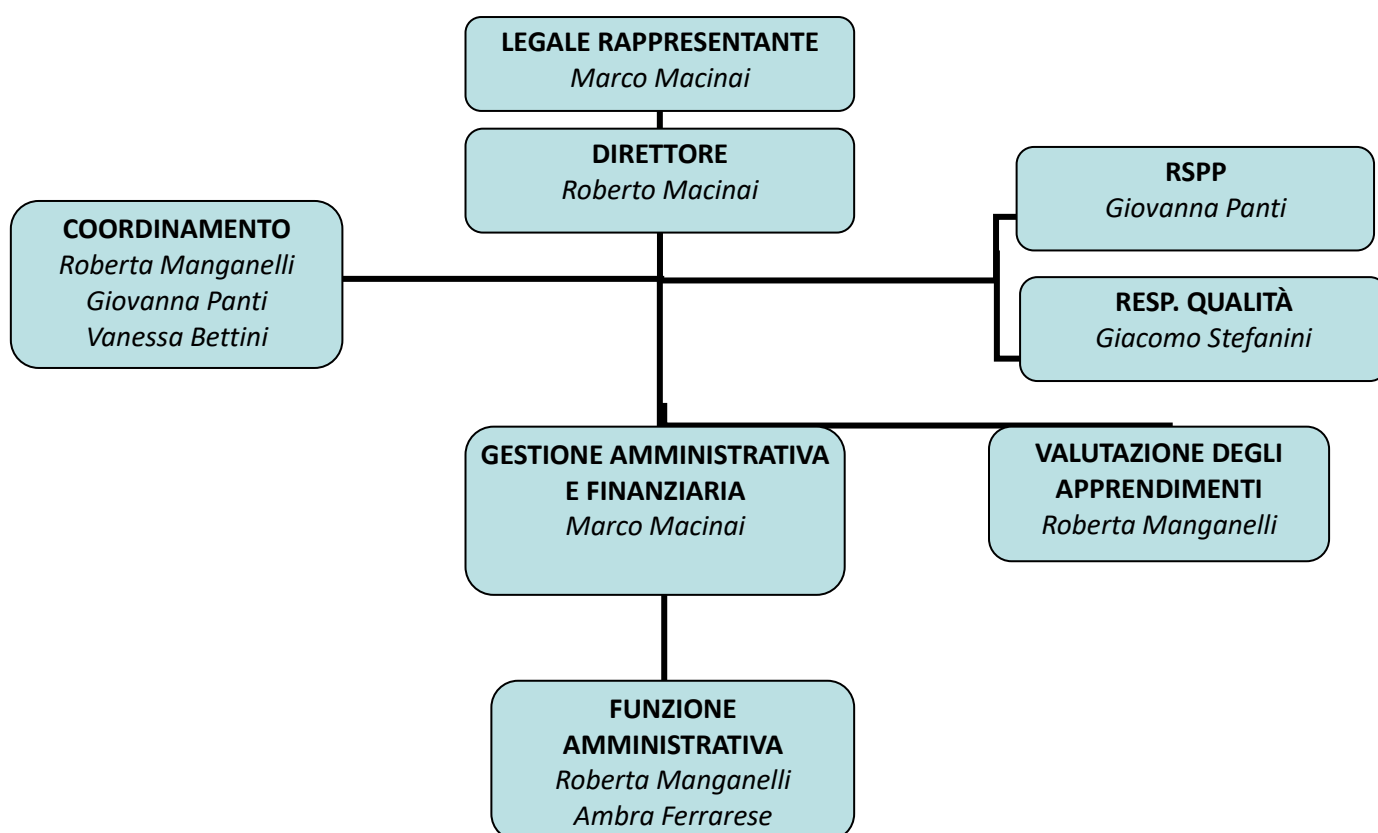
LEGALE RAPPRESENTANTE
Marco Macinai

DIRETTORE
Roberto Macinai

COORDINAMENTO
Roberta Manganelli
Giovanna Panti
Vanessa Bettini

RSPP
Giovanna Panti

RESP. QUALITÀ
Giacomo Stefanini

GESTIONE AMMINISTRATIVA E FINANZIARIA
Marco Macinai

VALUTAZIONE DEGLI APPRENDIMENTI
Roberta Manganelli

FUNZIONE AMMINISTRATIVA
Roberta Manganelli
Ambra Ferrarese